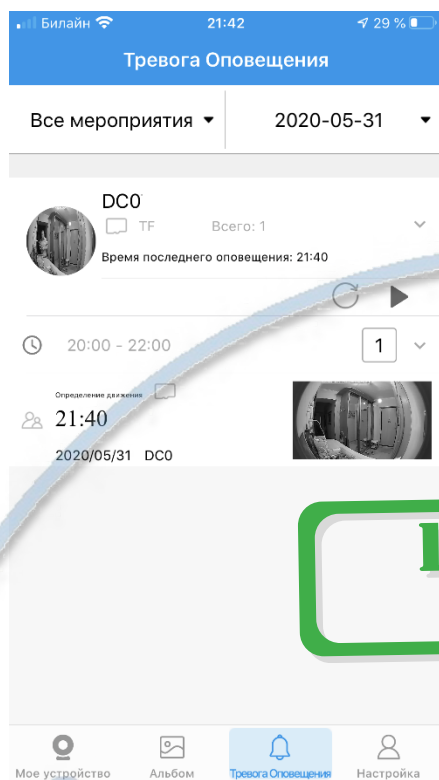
Билайн 21:42 29 %

Тревога Оповещения

Все мероприятия ▾ 2020-05-31 ▾

DC0
TF Всего: 1
Время последнего оповещения: 21:40

20:00 - 22:00 1

Определение движения
21:40
2020/05/31 DC0

Мое устройство Альбом Тревога Оповещения Настройка